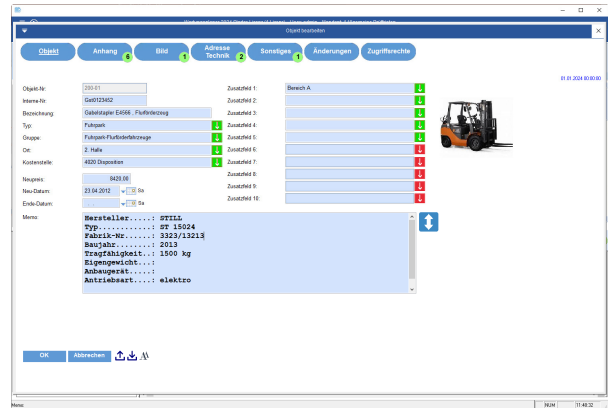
Objekt bearbeiten

Objekt
Anhang 6
Bild 1
Adresse Technik 2
Sonstiges 1
Änderungen
Zugriffsrechte

01.01.2024 00:00:00

Objekt-Nr: 200-01
Interne-Nr: Ga00123452
Bezeichnung: Gabelstapler E4566 , Flurförderzeug
Typ: Fuhrpark
Gruppe: Fuhrpark-Flurförderfahrzeuge
Ort: 2. Halle
Kostenstelle: 4020 Disposition

Neupreis: 8423,00
Neu-Datum: 23.04.2012 Sa
Ende-Datum: . . Sa

Zusatzfeld 1: Bereich A
Zusatzfeld 2:
Zusatzfeld 3:
Zusatzfeld 4:
Zusatzfeld 5:
Zusatzfeld 6:
Zusatzfeld 7:
Zusatzfeld 8:
Zusatzfeld 9:
Zusatzfeld 10:

Memo:
Hersteller....: STILL
Typ...........: ST 15024
Fabrik-Nr.....: 3323/13213
Baujahr.......: 2013
Tragfähigkeit.: 1500 kg
Eigengewicht..:
Anbaugerät....:
Antriebsart...: elektro

OK
Abbrechen

Memo
NUM
11:48:32